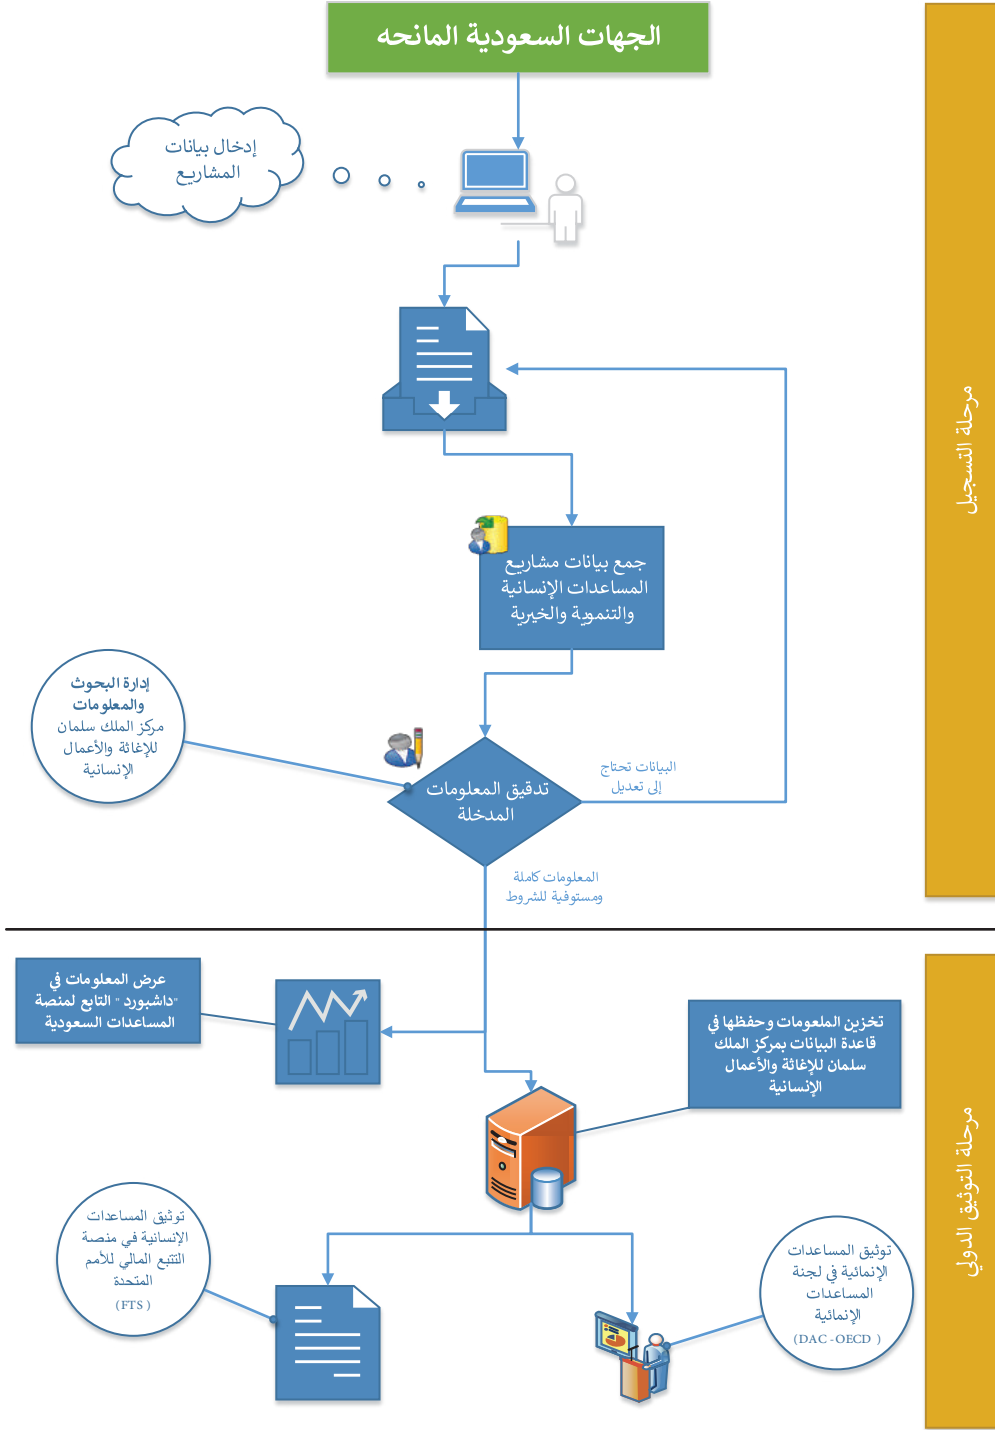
الجهات السعودية المانحه

إدخال بيانات المشاريع

مرحلة التسجيل

جمع بيانات مشاريع المساعدات الإنسانية والتنموية والخيرية

إدارة البحوث والمعلومات
مركز الملك سلمان للإغاثة والأعمال الإنسانية

تدقيق المعلومات المدخلة

البيانات تحتاج إلى تعديل

المعلومات كاملة ومستوفية للشروط

عرض المعلومات في "داشبورد" التابع لمنصة المساعدات السعودية

تخزين المعلومات وحفظها في قاعدة البيانات بمركز الملك سلمان للإغاثة والأعمال الإنسانية

مرحلة التوثيق الدولي

توثيق المساعدات الإنسانية في منصة التتبع المالي للأمم المتحدة
(FTS)

توثيق المساعدات الإنمائية في لجنة المساعدات الإنمائية
(DAC - OECD)